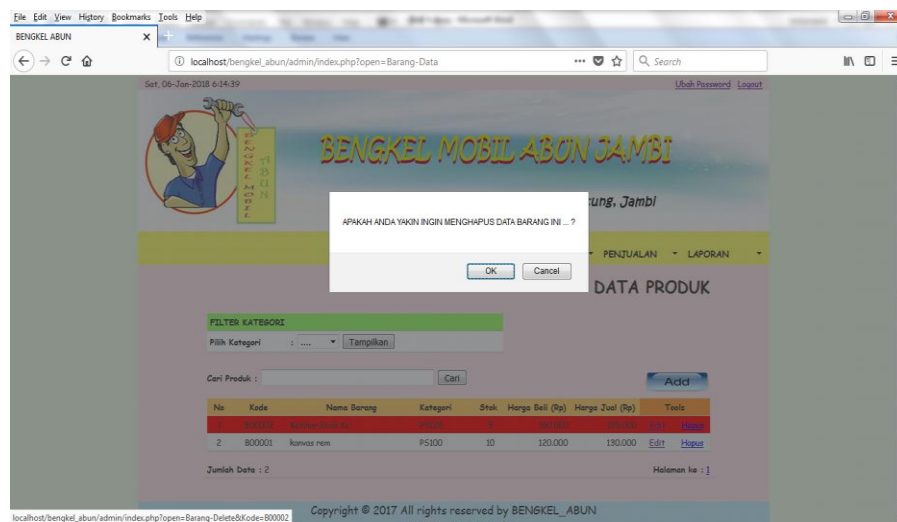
File Edit View History Bookmarks Tools Help

BENGKEL ABUN ×

localhost/bengkel_abun/admin/index.php?open=Barang-Data

Search

Sat, 06-Jan-2018 6:14:39

Ubah Password Logout

BENGKEL ABUN MOBIL

BENGKEL MOBIL ABUN JAMBI

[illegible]ung, Jambi

APAKAH ANDA YAKIN INGIN MENGHAPUS DATA BARANG INI ... ?

OK Cancel

PENJUALAN LAPORAN

DATA PRODUK

FILTER KATEGORI

Pilih Kategori : .... Tampilkan

Cari Produk : Cari

Add

| No | Kode | Nama Barang | Kategori | Stok | Harga Beli (Rp) | Harga Jual (Rp) | Tools |
|---|---|---|---|---|---|---|---|
| 1 | B00002 | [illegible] | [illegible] | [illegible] | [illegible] | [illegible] | Edit Hapus |
| 2 | B00001 | kanvas rem | PS100 | 10 | 120.000 | 130.000 | Edit Hapus |

Jumlah Data : 2

Halaman ke : 1

localhost/bengkel_abun/admin/index.php?open=Barang-Delete&Kode=B00002

Copyright © 2017 All rights reserved by BENGKEL_ABUN